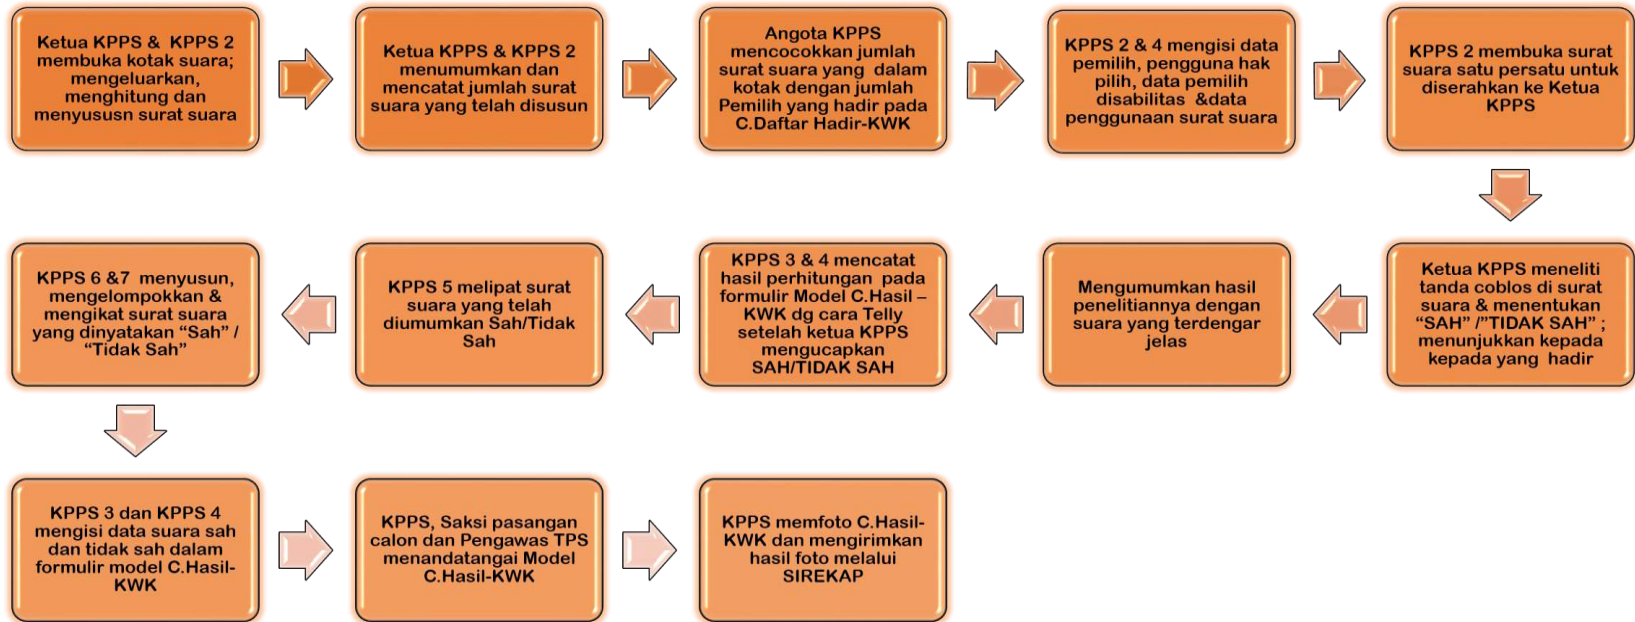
Ketua KPPS & KPPS 2 membuka kotak suara; mengeluarkan, menghitung dan menyususn surat suara

Ketua KPPS & KPPS 2 menumumkan dan mencatat jumlah surat suara yang telah disusun

Angota KPPS mencocokkan jumlah surat suara yang dalam kotak dengan jumlah Pemilih yang hadir pada C.Daftar Hadir-KWK

KPPS 2 & 4 mengisi data pemilih, pengguna hak pilih, data pemilih disabilitas &data penggunaan surat suara

KPPS 2 membuka surat suara satu persatu untuk diserahkan ke Ketua KPPS

Ketua KPPS meneliti tanda coblos di surat suara & menentukan "SAH" /"TIDAK SAH" ; menunjukkan kepada kepada yang hadir

Mengumumkan hasil penelitiannya dengan suara yang terdengar jelas

KPPS 3 & 4 mencatat hasil perhitungan pada formulir Model C.Hasil – KWK dg cara Telly setelah ketua KPPS mengucapkan SAH/TIDAK SAH

KPPS 5 melipat surat suara yang telah diumumkan Sah/Tidak Sah

KPPS 6 &7 menyusun, mengelompokkan & mengikat surat suara yang dinyatakan "Sah" / "Tidak Sah"

KPPS 3 dan KPPS 4 mengisi data suara sah dan tidak sah dalam formulir model C.Hasil-KWK

KPPS, Saksi pasangan calon dan Pengawas TPS menandatangai Model C.Hasil-KWK

KPPS memfoto C.Hasil-KWK dan mengirimkan hasil foto melalui SIREKAP